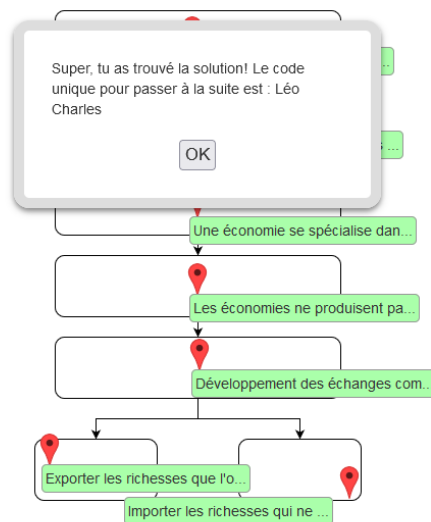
Super, tu as trouvé la solution! Le code unique pour passer à la suite est : Léo Charles

OK

...

s ...

Une économie se spécialise dan...

Les économies ne produisent pa...

Développement des échanges com...

Exporter les richesses que l'o...

Importer les richesses qui ne ...